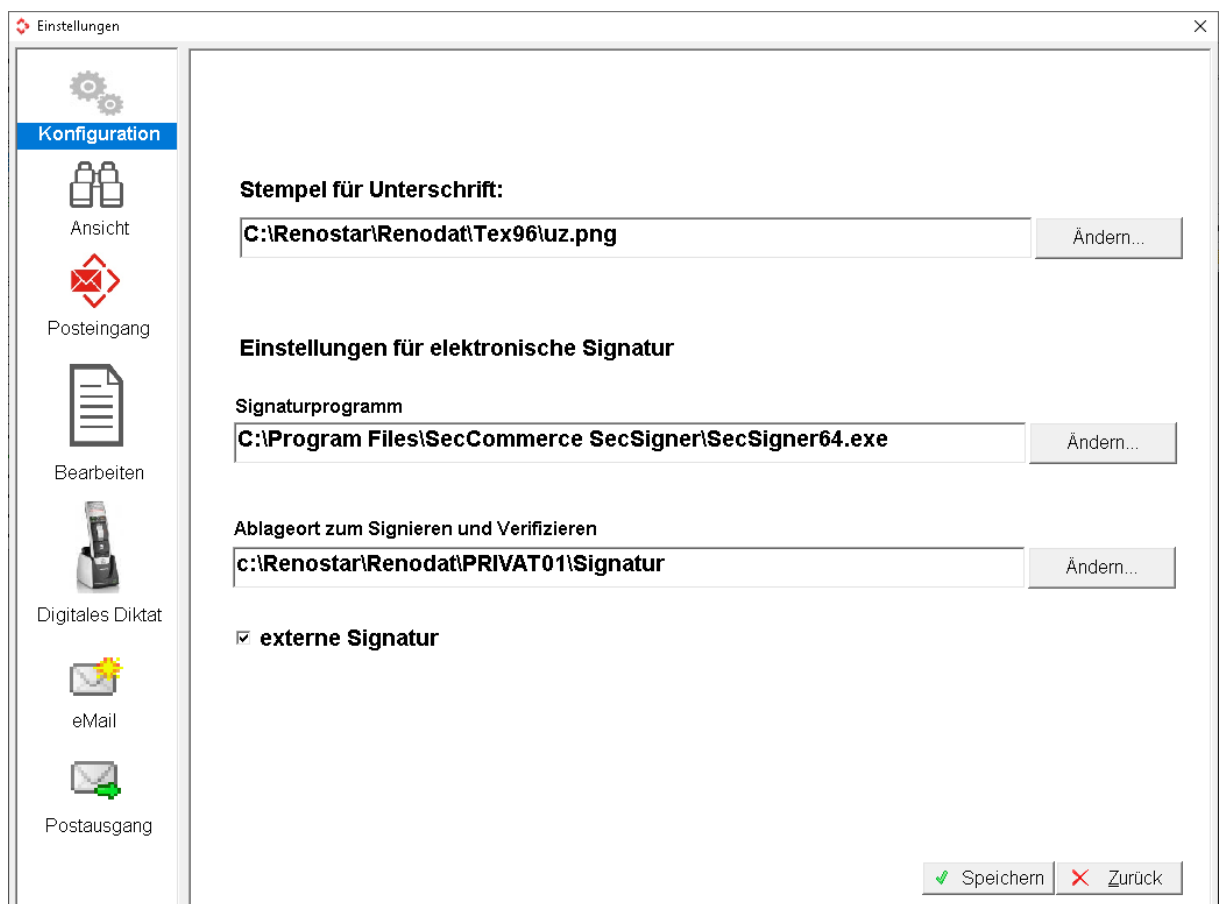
Einstellungen

Konfiguration

Ansicht

Posteingang

Bearbeiten

Digitales Diktat

eMail

Postausgang

Stempel für Unterschrift:

C:\Renostar\Renodat\Tex96\uz.png

Ändern...

Einstellungen für elektronische Signatur

Signaturprogramm

C:\Program Files\SecCommerce SecSigner\SecSigner64.exe

Ändern...

Ablageort zum Signieren und Verifizieren

c:\Renostar\Renodat\PRIVAT01\Signatur

Ändern...

☑ externe Signatur

✓ Speichern

✕ Zurück